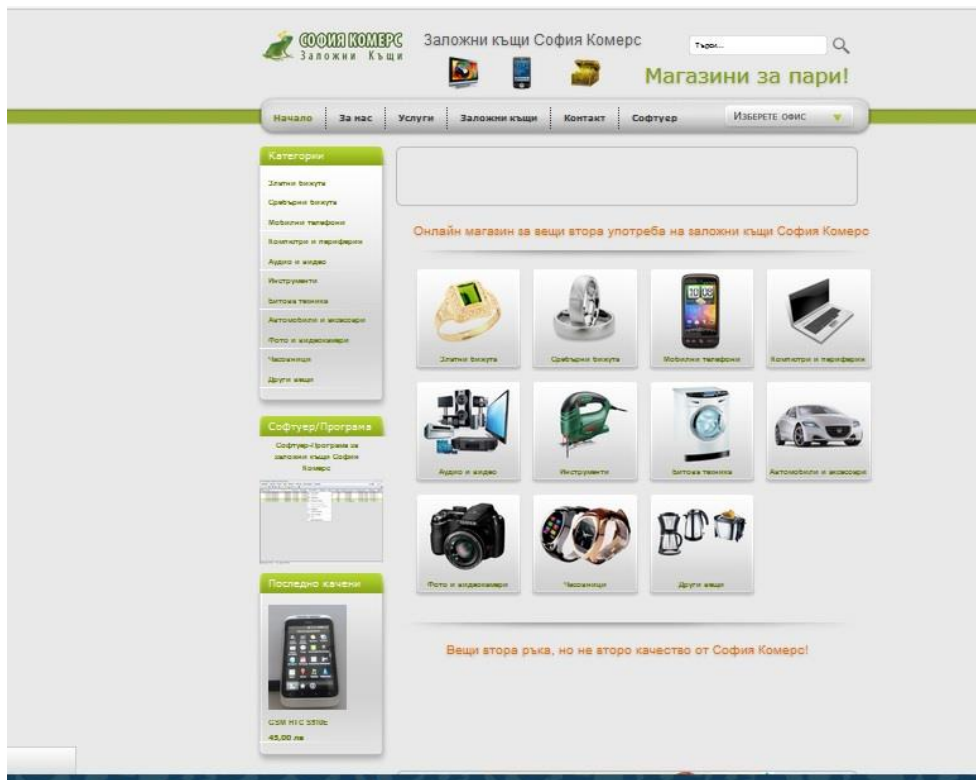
София Комерс
Заложни Къщи

Заложни къщи София Комерс

Търси...

Магазини за пари!

Начало | За нас | Услуги | Заложни къщи | Контакт | Софтуер | Изберете офис

Категории
Златни бижута
Сребърни бижута
Мобилни телефони
Компютри и периферия
Аудио и видео
Инструменти
Битова техника
Автомобили и аксесоари
Фото и видеокамери
Часовници
Други вещи

Софтуер/Програма
Софтуер-Програма за заложни къщи София Комерс

Последно качени
GSM HTC S510e
45,00 лв

Онлайн магазин за вещи втора употреба на заложни къщи София Комерс

Златни бижута
Сребърни бижута
Мобилни телефони
Компютри и периферия
Аудио и видео
Инструменти
Битова техника
Автомобили и аксесоари
Фото и видеокамери
Часовници
Други вещи

Вещи втора ръка, но не второ качество от София Комерс!